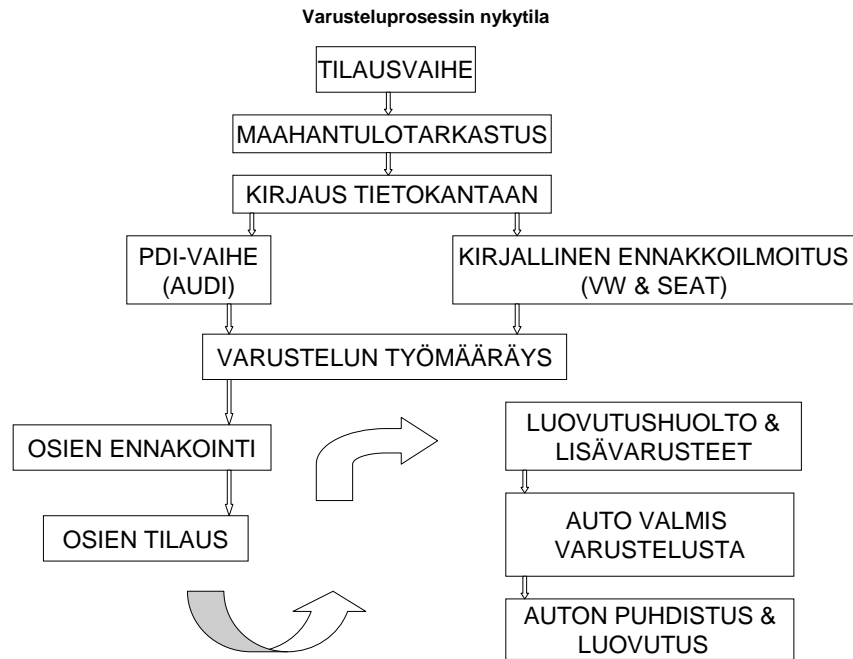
Varusteluprosessin nykytila

TILAUSVAIHE

MAAHANTULOTARKASTUS

KIRJAUS TIETOKANTAAN

PDI-VAIHE (AUDI)

KIRJALLINEN ENNAKKOILMOITUS (VW & SEAT)

VARUSTELUN TYÖMÄÄRÄYS

OSIEN ENNAKOINTI

OSIEN TILAUS

LUOVUTUSHUOLTO & LISÄVARUSTEET

AUTO VALMIS VARUSTELUSTA

AUTON PUHDISTUS & LUOVUTUS